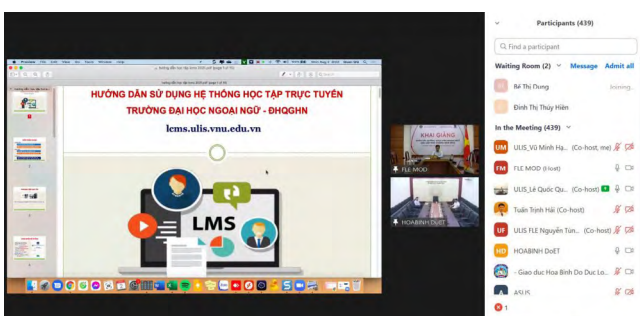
HƯỚNG DẪN SỬ DỤNG HỆ THỐNG HỌC TẬP TRỰC TUYẾN
TRƯỜNG ĐẠI HỌC NGOẠI NGỮ - ĐHQGHN
lcms.ulis.vnu.edu.vn

LMS

KHAI GIẢNG

FLE MOD

HOABINH DOET

Participants (439)

Find a participant

Waiting Room (2) Message Admit all

Bế Thị Dung

Đinh Thị Thúy Hiền

In the Meeting (439)

UM ULIS_Vũ Minh H... (Co-host, me)

FM FLE MOD (Host)

ULIS_Lê Quốc Qu... (Co-host)

Tuấn Trịnh Hải (Co-host)

UF ULIS FLE Nguyễn Tùn... (Co-host)

HD HOABINH DoET

- Giao duc Hoa Binh Do Duc Lo...

ASUS